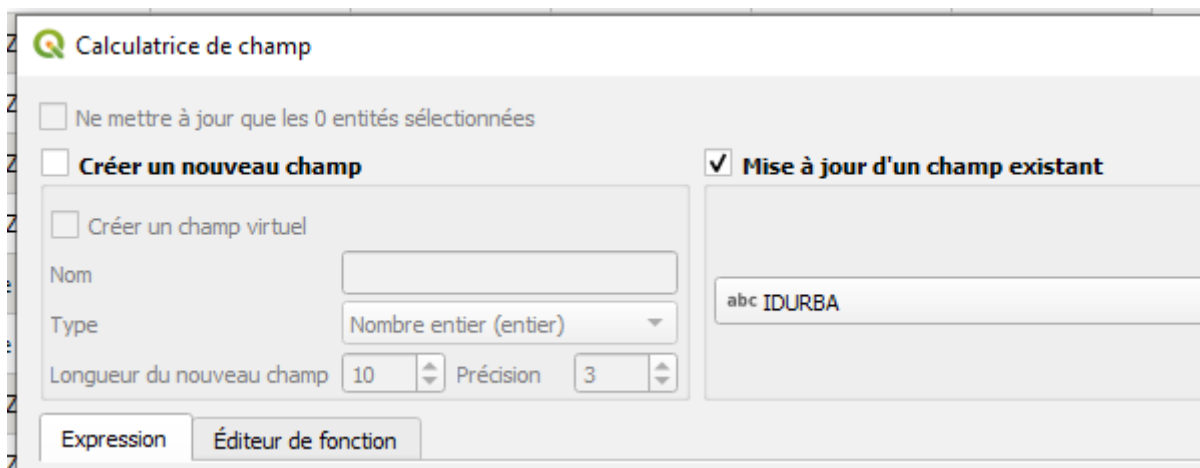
Calculatrice de champ

Ne mettre à jour que les 0 entités sélectionnées

Créer un nouveau champ

Créer un champ virtuel

Nom

Type

Nombre entier (entier)

Longueur du nouveau champ

10

Précision

3

✓ Mise à jour d'un champ existant

abc IDURBA

Expression

Éditeur de fonction